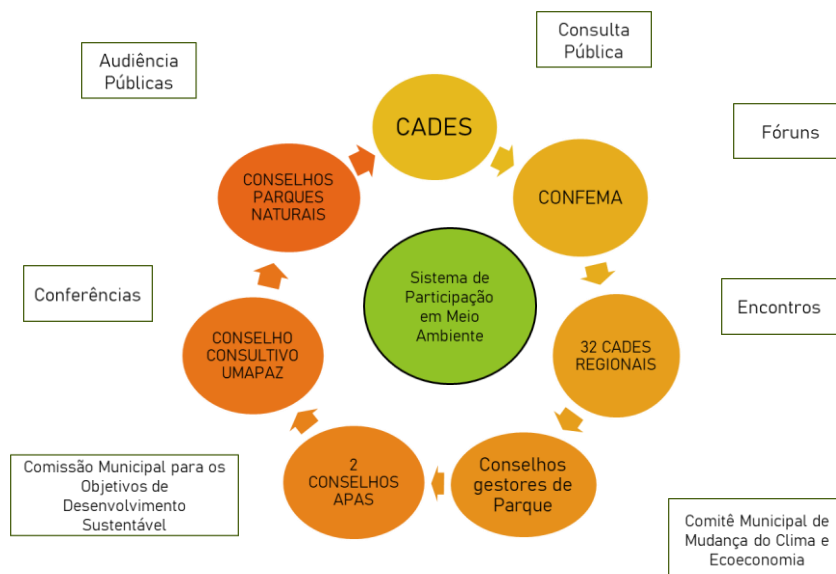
Audiência Públicas

Consulta Pública

CADES

Fóruns

CONSELHOS PARQUES NATURAIS

CONFEMA

Sistema de Participação em Meio Ambiente

Conferências

Encontros

CONSELHO CONSULTIVO UMAPAZ

32 CADES REGIONAIS

Comissão Municipal para os Objetivos de Desenvolvimento Sustentável

2 CONSELHOS APAS

Conselhos gestores de Parque

Comitê Municipal de Mudança do Clima e Ecoeconomia